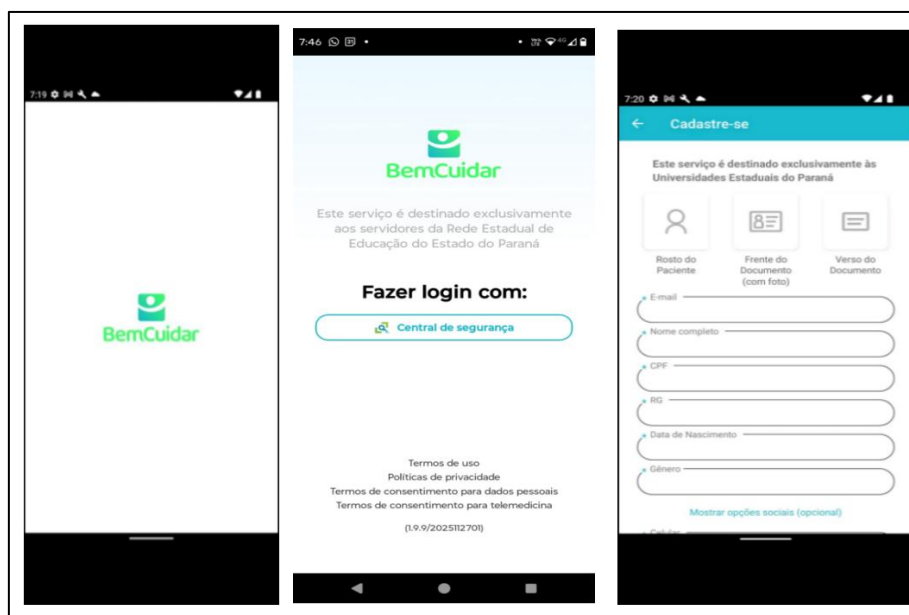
7:19

BemCuidar

7:46

BemCuidar

Este serviço é destinado exclusivamente aos servidores da Rede Estadual de Educação do Estado do Paraná

Fazer login com:

Central de segurança

Termos de uso
Políticas de privacidade
Termos de consentimento para dados pessoais
Termos de consentimento para telemedicina

(1.9.9/2025112701)

7:20

Cadastre-se

Este serviço é destinado exclusivamente às Universidades Estaduais do Paraná

Rosto do Paciente

Frente do Documento (com foto)

Verso do Documento

E-mail

Nome completo

CPF

RG

Data de Nascimento

Gênero

Mostrar opções sociais (opcional)

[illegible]